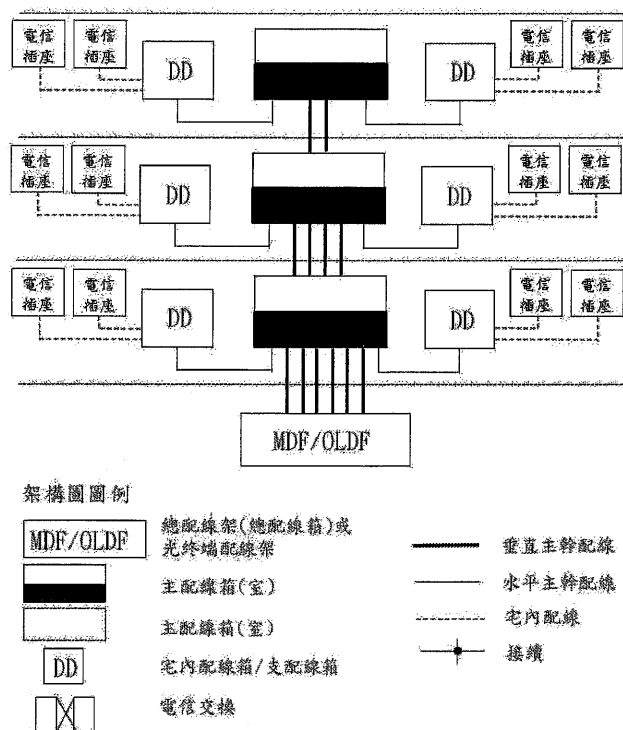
電信插座 電信插座 DD DD 電信插座 電信插座

電信插座 電信插座 DD DD 電信插座 電信插座

電信插座 電信插座 DD DD 電信插座 電信插座

MDF/OLDF

架構圖圖例

MDF/OLDF 總配線架(總配線箱)或光終端配線架

主配線箱(室)

主配線箱(室)

DD 宅內配線箱/支配線箱

電信交接

垂直主幹配線

水平主幹配線

宅內配線

接續